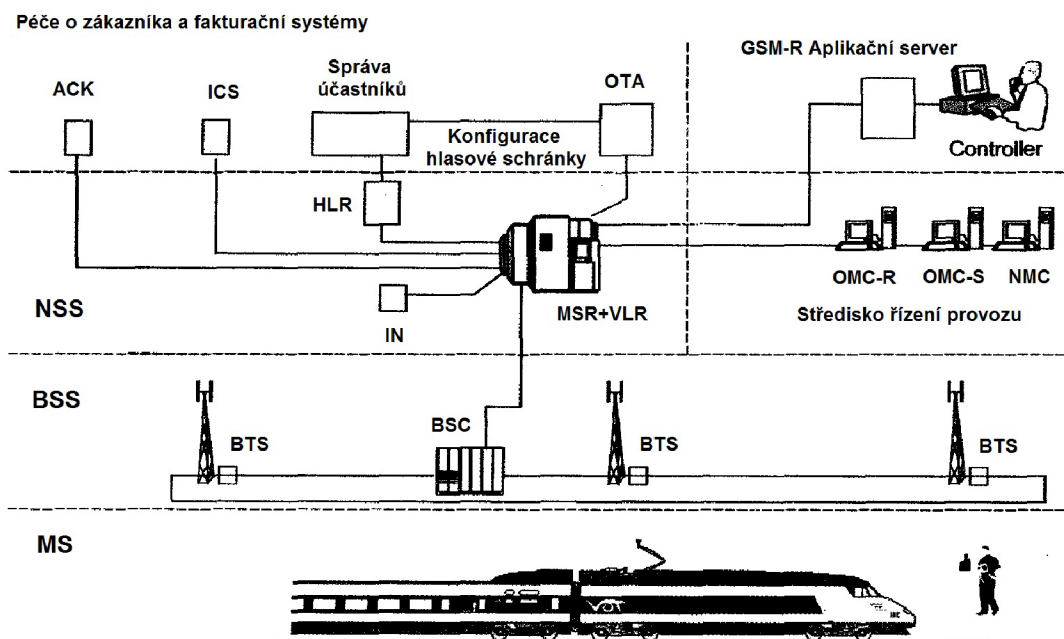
Péče o zákazníka a fakturační systémy

GSM-R Aplikační server

ACK

ICS

Správa účastníků

OTA

Konfigurace hlasové schránky

Controller

HLR

OMC-R

OMC-S

NMC

NSS

IN

MSR+VLR

Středisko řízení provozu

BSS

BSC

BTS

BTS

BTS

MS